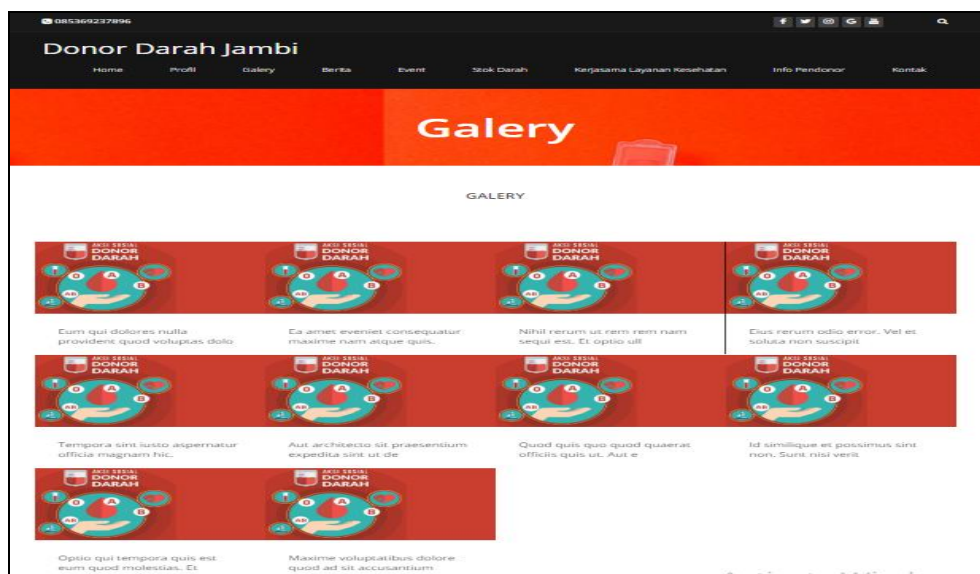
085369237896

Donor Darah Jambi

Home Profil Galery Berita Event Stok Darah Kerjasama Layanan Kesehatan Info Pendonor Kontak

Galery

GALERY

AKSI SOSIAL DONOR DARAH O A B AB

Eum qui dolores nulla provident quod voluptas dolo

AKSI SOSIAL DONOR DARAH O A B AB

Ea amet eveniet consequatur maxime nam atque quis.

AKSI SOSIAL DONOR DARAH O A B AB

Nihil rerum ut rem rem nam sequi est. Et optio ull

AKSI SOSIAL DONOR DARAH O A B AB

Eius rerum odio error. Vel et soluta non suscipit

AKSI SOSIAL DONOR DARAH O A B AB

Tempora sint iusto aspernatur officia magnam hic.

AKSI SOSIAL DONOR DARAH O A B AB

Aut architecto sit praesentium expedita sint ut de

AKSI SOSIAL DONOR DARAH O A B AB

Quod quis quo quod quaerat officiis quis ut. Aut e

AKSI SOSIAL DONOR DARAH O A B AB

Id similique et possimus sint non. Sunt nisi verit

AKSI SOSIAL DONOR DARAH O A B AB

Optio qui tempora quis est eum quod molestias. Et

AKSI SOSIAL DONOR DARAH O A B AB

Maxime voluptatibus dolore quod ad sit accusantium

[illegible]